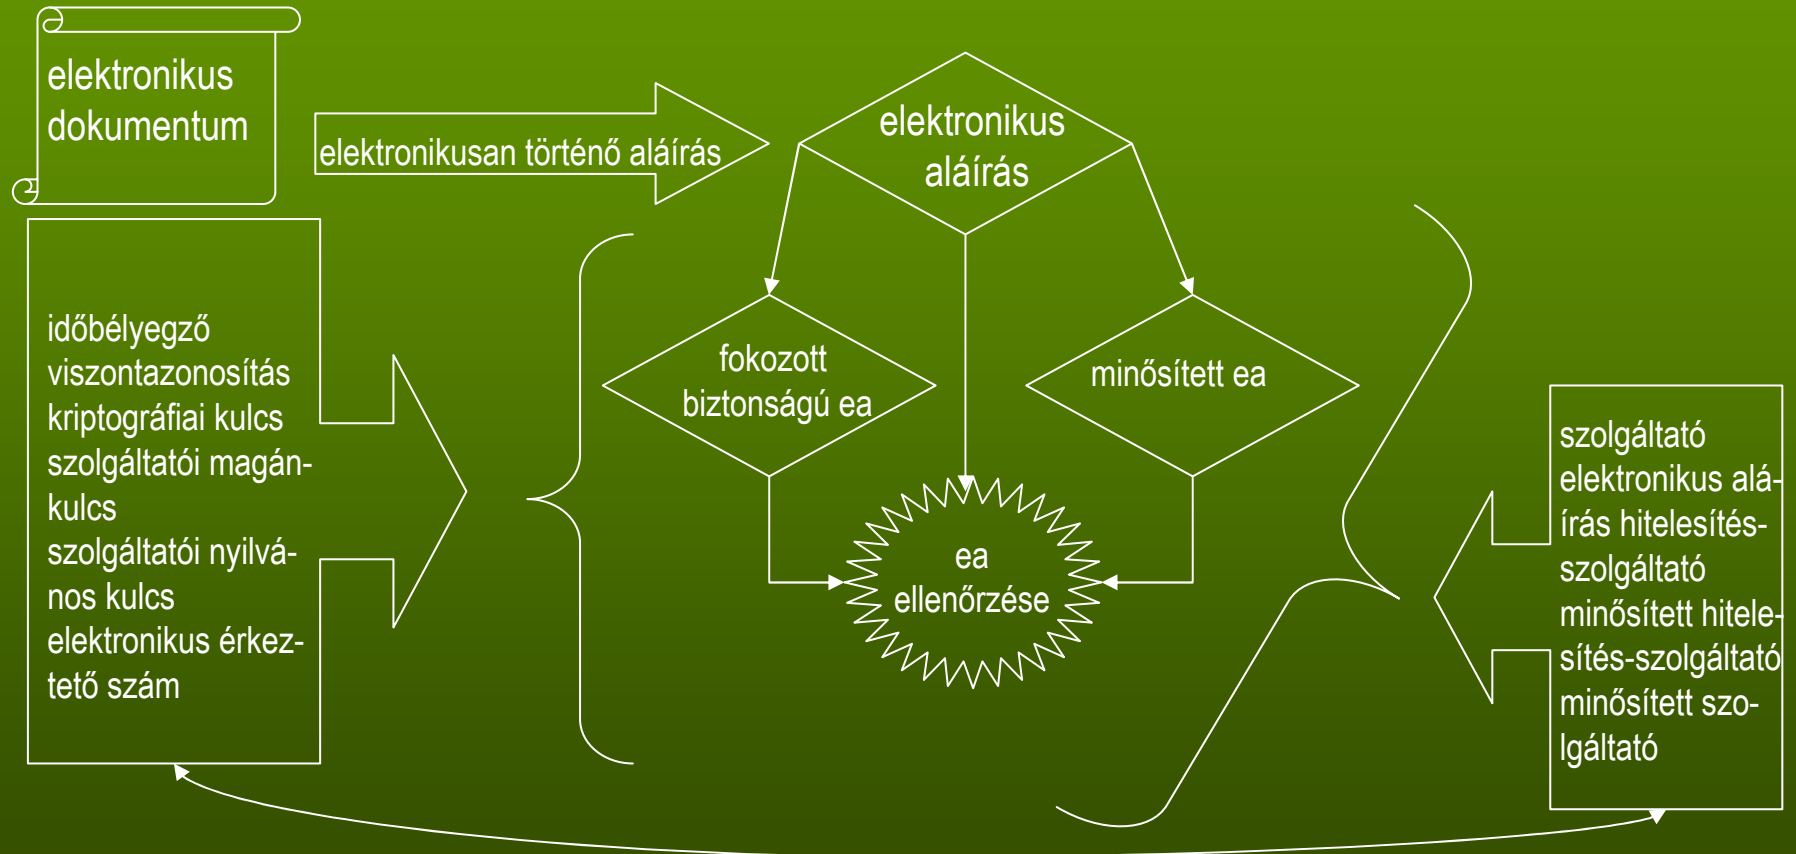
elektronikus dokumentum

elektronikusan történő aláírás

elektronikus aláírás

időbélyegző
viszontazonosítás
kriptográfiai kulcs
szolgáltatói magánkulcs
szolgáltatói nyilvános kulcs
elektronikus érkeztető szám

fokozott biztonságú ea

minősített ea

ea ellenőrzése

szolgáltató
elektronikus aláírás hitelesítésszolgáltató
minősített hitelesítés-szolgáltató
minősített szolgáltató